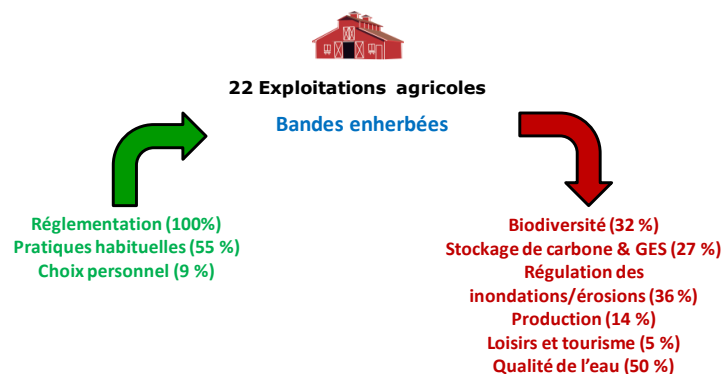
22 Exploitations agricoles

Bandes enherbées

Réglementation (100%)
Pratiques habituelles (55 %)
Choix personnel (9 %)

Biodiversité (32 %)
Stockage de carbone & GES (27 %)
Régulation des inondations/érosions (36 %)
Production (14 %)
Loisirs et tourisme (5 %)
Qualité de l'eau (50 %)